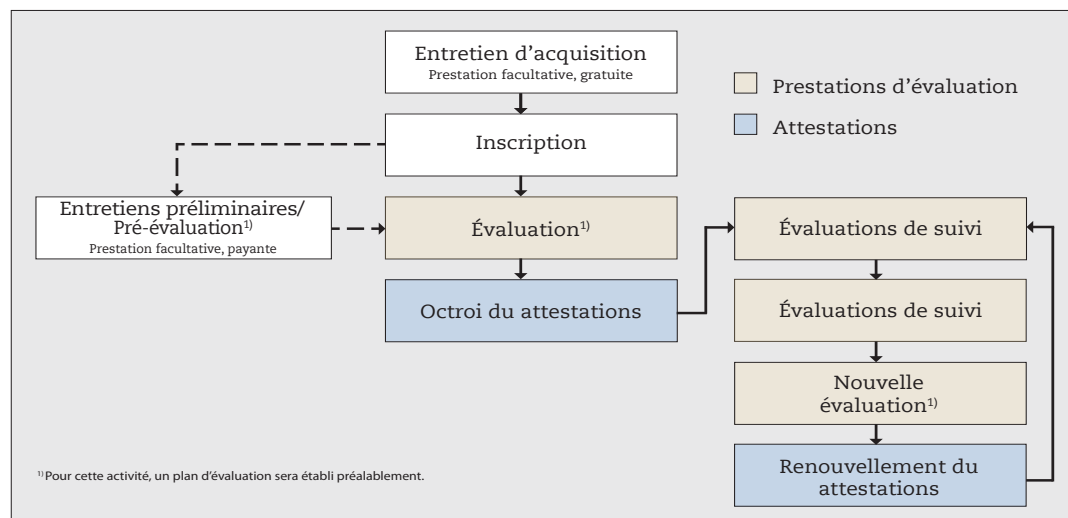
Entretien d'acquisition
Prestation facultative, gratuite

Prestations d'évaluation

Attestations

Inscription

Entretiens préliminaires/ Pré-évaluation$^{1)}$
Prestation facultative, payante

Évaluation$^{1)}$

Octroi du attestations

Évaluations de suivi

Évaluations de suivi

Nouvelle évaluation$^{1)}$

Renouvellement du attestations

$^{1)}$ Pour cette activité, un plan d'évaluation sera établi préalablement.